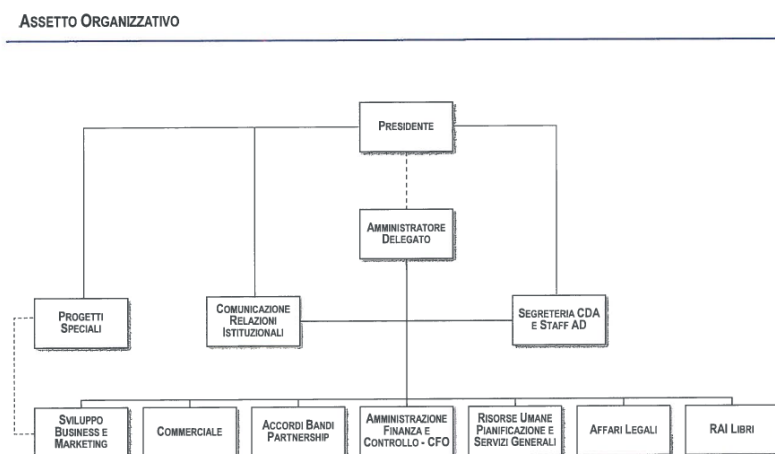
ASSETTO ORGANIZZATIVO

PRESIDENTE

AMMINISTRATORE DELEGATO

PROGETTI SPECIALI

COMUNICAZIONE RELAZIONI ISTITUZIONALI

SEGRETERIA CDA E STAFF AD

SVILUPPO BUSINESS E MARKETING

COMMERCIALE

ACCORDI BANDI PARTNERSHIP

AMMINISTRAZIONE FINANZA E CONTROLLO - CFO

RISORSE UMANE PIANIFICAZIONE E SERVIZI GENERALI

AFFARI LEGALI

RAI LIBRI